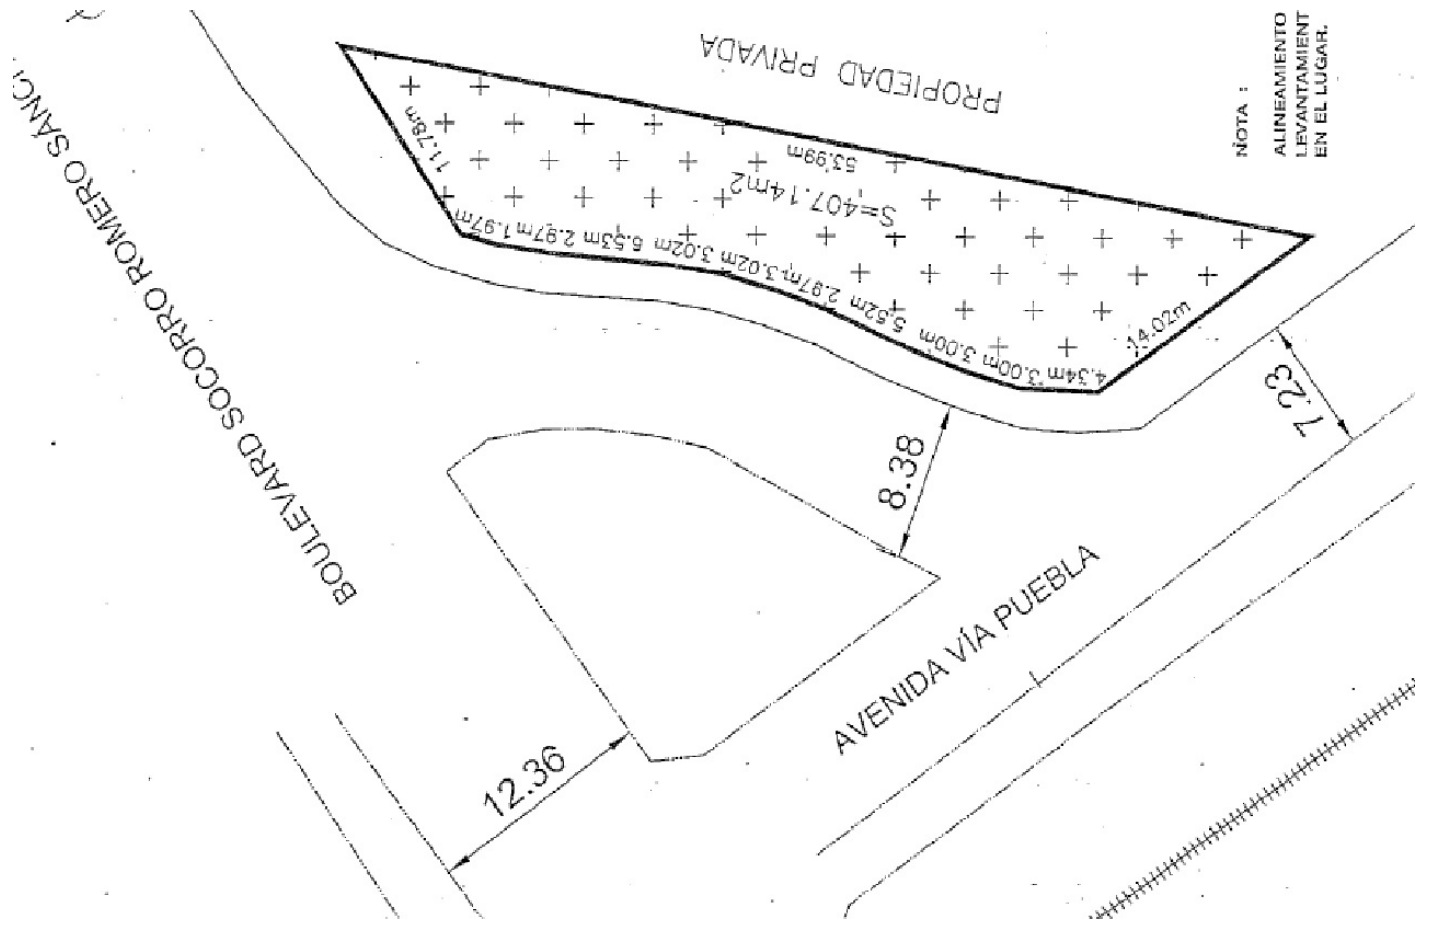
NOTA :
ALINEAMIENTO
LEVANTAMIENT
EN EL LUGAR.

PROPIEDAD PRIVADA

BOULEVARD SOCORRO ROMERO SANC

11.78m
53.99m
S=407.14m2
1.97m 2.97m 6.53m 3.02m 3.02m 2.97m 5.52m 3.00m 3.00m 4.34m
14.02m

7.23

8.38

AVENIDA VÍA PUEBLA

12.36